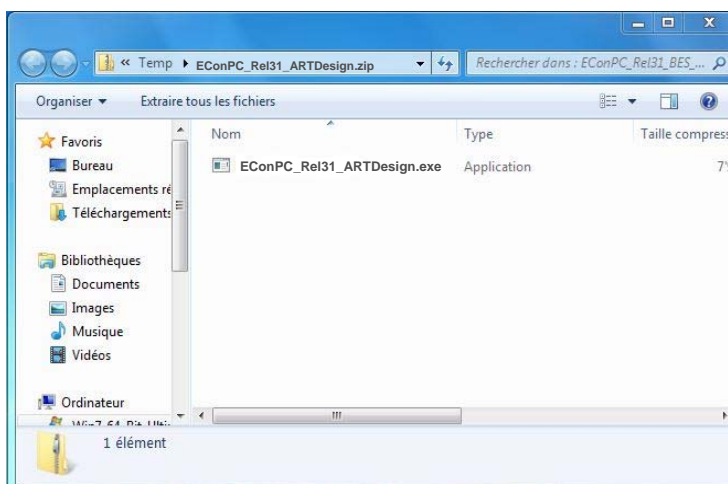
« Temp ▸ EConPC_Rel31_ARTDesign.zip

Rechercher dans : EConPC_Rel31_BES_...

Organiser ▾ Extraire tous les fichiers

Favoris
Bureau
Emplacements ré
Téléchargements

Bibliothèques
Documents
Images
Musique
Vidéos

Ordinateur
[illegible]

| Nom | Type | Taille compress |
|---|---|---|
| EConPC_Rel31_ARTDesign.exe | Application | 7 |

1 élément